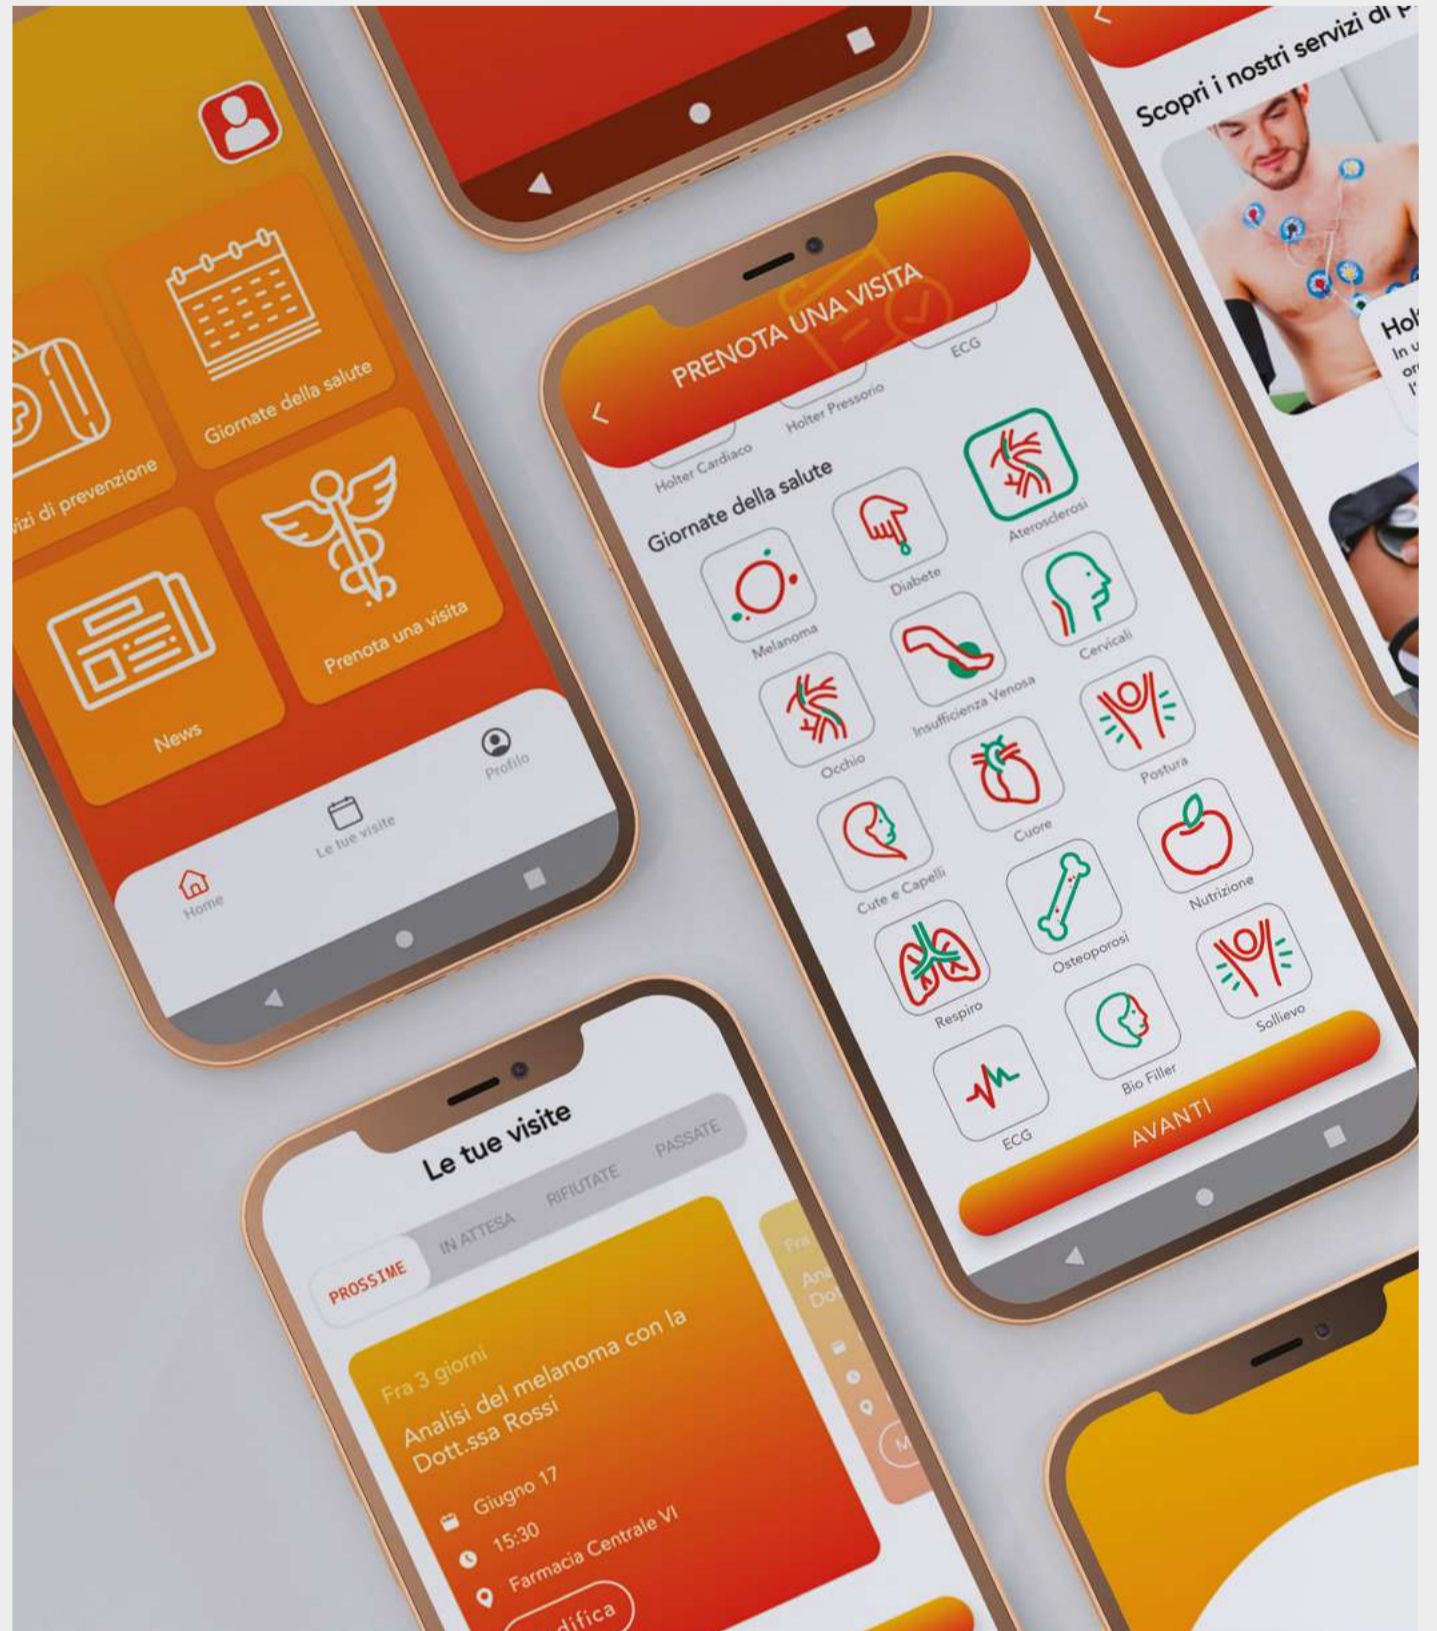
Giornate della salute

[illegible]izi di prevenzione

Prenota una visita

News

Profilo

Le tue visite

Home

Scopri i nostri servizi di p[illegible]

Hol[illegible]

In u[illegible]

or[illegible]

l'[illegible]

PRENOTA UNA VISITA

Holter Cardiaco

Holter Pressorio

ECG

Giornate della salute

Melanoma

Diabete

Aterosclerosi

Occhio

Insufficienza Venosa

Cervicali

Cute e Capelli

Cuore

Postura

Respiro

Osteoporosi

Nutrizione

ECG

Bio Filler

Sollievo

AVANTI

Le tue visite

PROSSIME

IN ATTESA

RIFIUTATE

PASSATE

Fra 3 giorni

Analisi del melanoma con la Dott.ssa Rossi

Giugno 17

15:30

Farmacia Centrale VI

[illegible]difica

Fra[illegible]

An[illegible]

Do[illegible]

M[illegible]